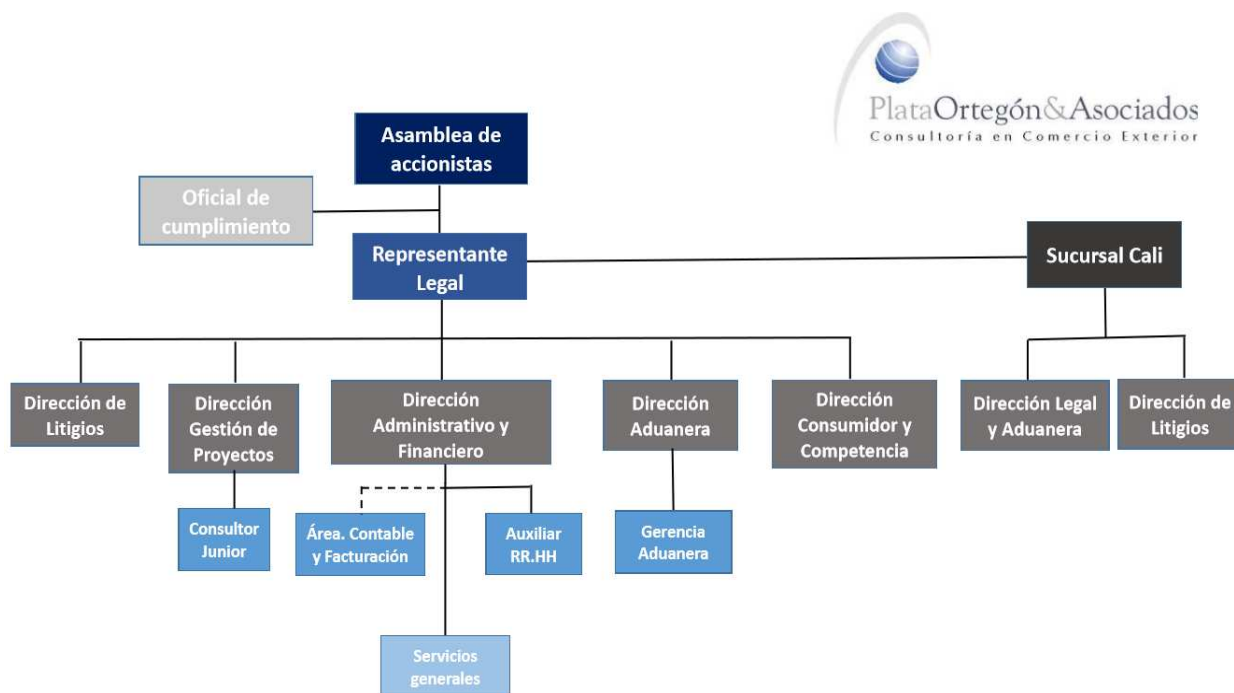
PlataOrtegón&Asociados
Consultoría en Comercio Exterior

Asamblea de accionistas

Oficial de cumplimiento

Representante Legal

Sucursal Cali

Dirección de Litigios

Dirección Gestión de Proyectos

Dirección Administrativo y Financiero

Dirección Aduanera

Dirección Consumidor y Competencia

Dirección Legal y Aduanera

Dirección de Litigios

Consultor Junior

Área. Contable y Facturación

Auxiliar RR.HH

Gerencia Aduanera

Servicios generales